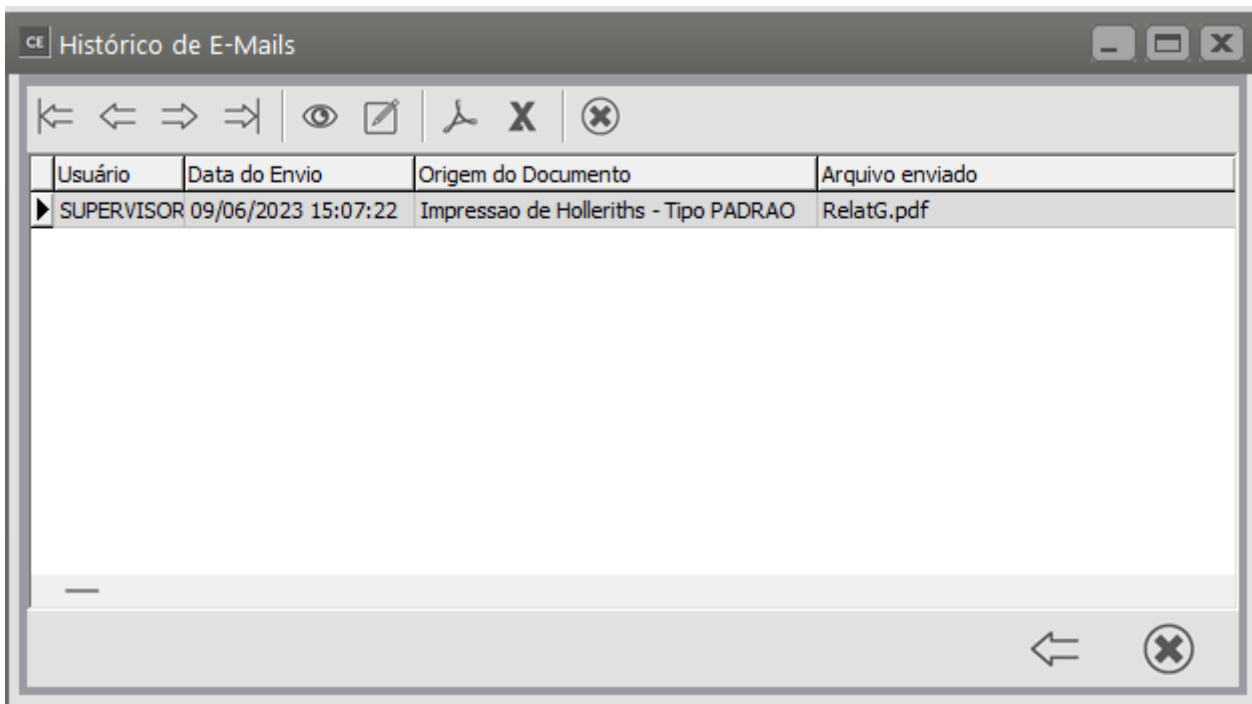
CE Histórico de E-Mails

| Usuário | Data do Envio | Origem do Documento | Arquivo enviado |
|---|---|---|---|
| SUPERVISOR | 09/06/2023 15:07:22 | Impressao de Holleriths - Tipo PADRAO | RelatG.pdf |